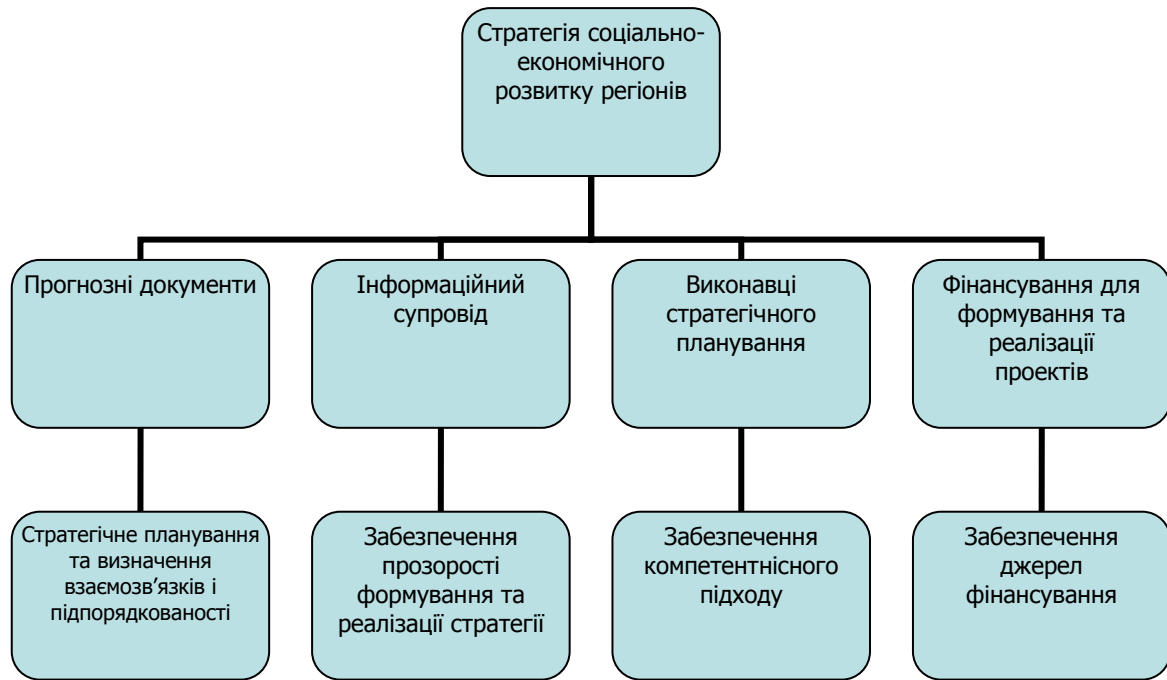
Стратегія соціально-економічного розвитку регіонів

Прогнозні документи

Стратегічне планування та визначення взаємозв'язків і підпорядкованості

Інформаційний супровід

Забезпечення прозорості формування та реалізації стратегії

Виконавці стратегічного планування

Забезпечення компетентнісного підходу

Фінансування для формування та реалізації проектів

Забезпечення джерел фінансування